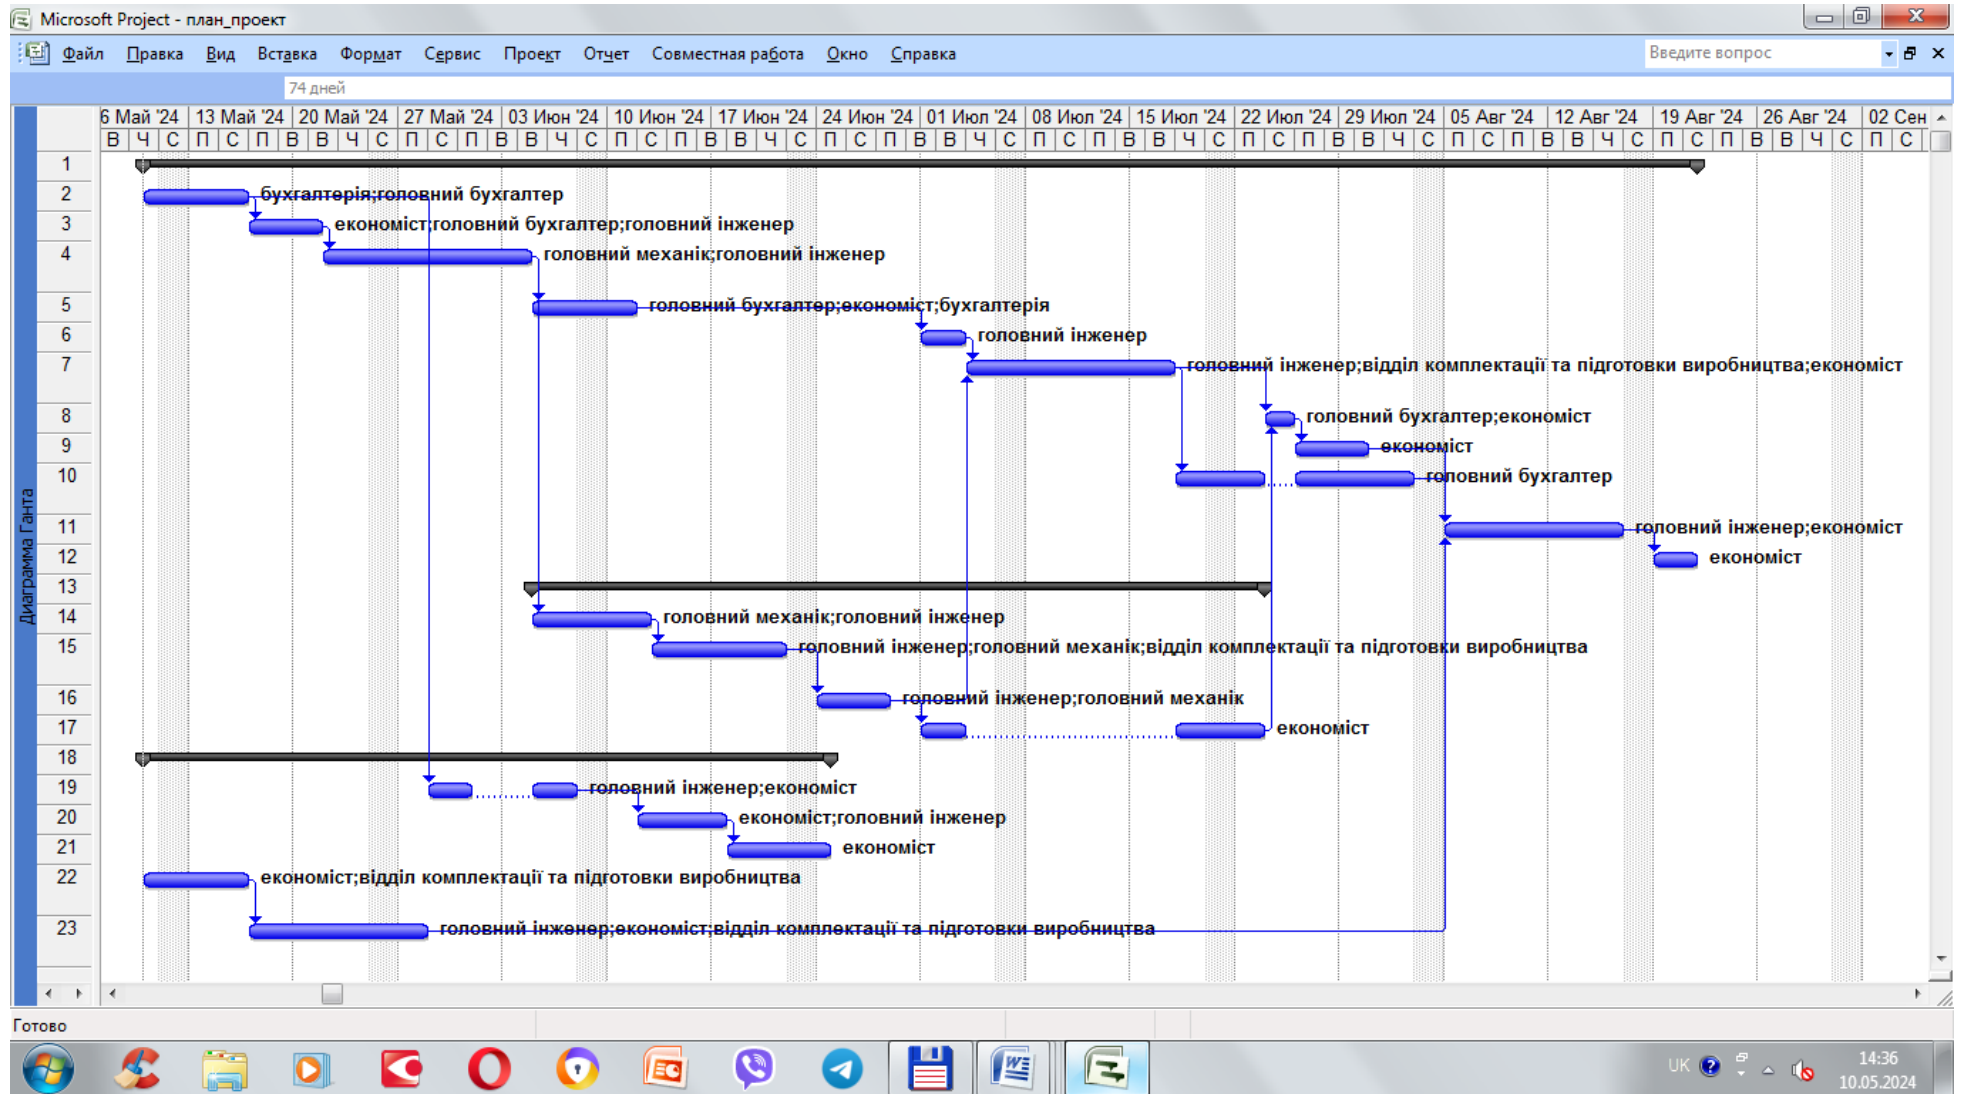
Microsoft Project - план_проект

Файл Правка Вид Вставка Формат Сервис Проект Отчет Совместная работа Окно Справка

Введите вопрос

74 дней

| | 6 Май '24 | 13 Май '24 | 20 Май '24 | 27 Май '24 | 03 Июн '24 | 10 Июн '24 | 17 Июн '24 | 24 Июн '24 | 01 Июл '24 | 08 Июл '24 | 15 Июл '24 | 22 Июл '24 | 29 Июл '24 | 05 Авг '24 | 12 Авг '24 | 19 Авг '24 | 26 Авг '24 | 02 Сен |
|---|---|---|---|---|---|---|---|---|---|---|---|---|---|---|---|---|---|---|

В Ч С П С П В В Ч С П С П В В Ч С П С П В В Ч С П С П В В Ч С П С П В В Ч С П С П В В Ч С П С П В В Ч С П С П В В Ч С П С

Диаграмма Ганта

1
2 бухгалтерія;головний бухгалтер
3 економіст;головний бухгалтер;головний інженер
4 головний механік;головний інженер
5 головний бухгалтер;економіст;бухгалтерія
6 головний інженер
7 головний інженер;відділ комплектації та підготовки виробництва;економіст
8 головний бухгалтер;економіст
9 економіст
10 головний бухгалтер
11 головний інженер;економіст
12 економіст
13
14 головний механік;головний інженер
15 головний інженер;головний механік;відділ комплектації та підготовки виробництва
16 головний інженер;головний механік
17 економіст
18
19 головний інженер;економіст
20 економіст;головний інженер
21 економіст
22 економіст;відділ комплектації та підготовки виробництва
23 головний інженер;економіст;відділ комплектації та підготовки виробництва

Готово

UK 14:36 10.05.2024